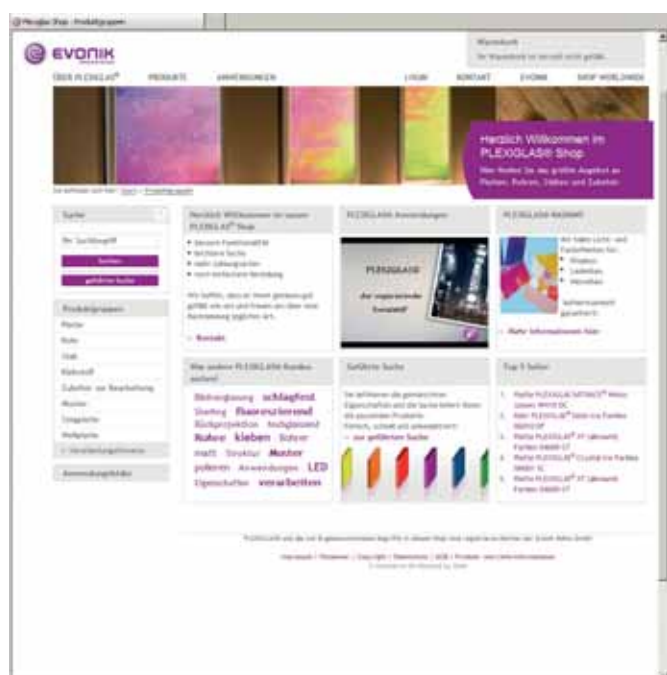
Plexiglas Shop - Produktgruppen

EVONIK INDUSTRIES

Warenkorb
Ihr Warenkorb ist derzeit noch leer. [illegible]

ÜBER PLEXIGLAS®   PRODUKTE   ANWENDUNGEN   LOGIN   KONTAKT   EVONIK   SHOP WORLDWIDE

Herzlich Willkommen im PLEXIGLAS® Shop
Hier finden Sie das größte Angebot an Platten, Rohren, Stäben und Zubehör.

Sie befinden sich hier: Start > Produktgruppen

Suche
Ihr Suchbegriff
Suchen
geführte Suche

Produktgruppen
Platte
Rohr
Stab
Blokmöbel
Zubehör zur Bearbeitung
Muster
Geschenke
Wellplatte
Verarbeitungshinweise

Anwendungsfelder

Herzlich Willkommen im neuen PLEXIGLAS® Shop
• bessere Funktionalität
• leichtere Suche
• mehr Lieferzeiten
• noch einfachere Bestellung
Wir hoffen, dass er Ihnen gefällt und wir freuen uns über eine Rückmeldung.
» Kontakt

PLEXIGLAS® Anwendungen
PLEXIGLAS®
der inspirierende Kunststoff

PLEXIGLAS® RADIANT
Wir haben Licht- und Farbeffekte für:
• Wände
• Ladenbau
• Möbel
Sofort kostenlos gewährleistet.
» Mehr Informationen hier

Was andere PLEXIGLAS® Kunden suchen
Blickverglasung schlagfest Sinterling fluoreszierend Rückprojektion Rutsch Rohre kleben Rohrer matt Struktur Muster polieren Anwendungen LED Eigenschaften verarbeiten

Geführte Suche
Sie definieren die gewünschten Eigenschaften und die Suche liefert Ihnen die passenden Produkte. Einfach, schnell und zielgerichtet!
» zur geführten Suche

Top 5 Seller
1. Platte PLEXIGLAS SATINICE® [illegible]
2. Rohr PLEXIGLAS® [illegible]
3. Platte PLEXIGLAS® XT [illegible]
4. Platte PLEXIGLAS® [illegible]
5. Platte PLEXIGLAS® XT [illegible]

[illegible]

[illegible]